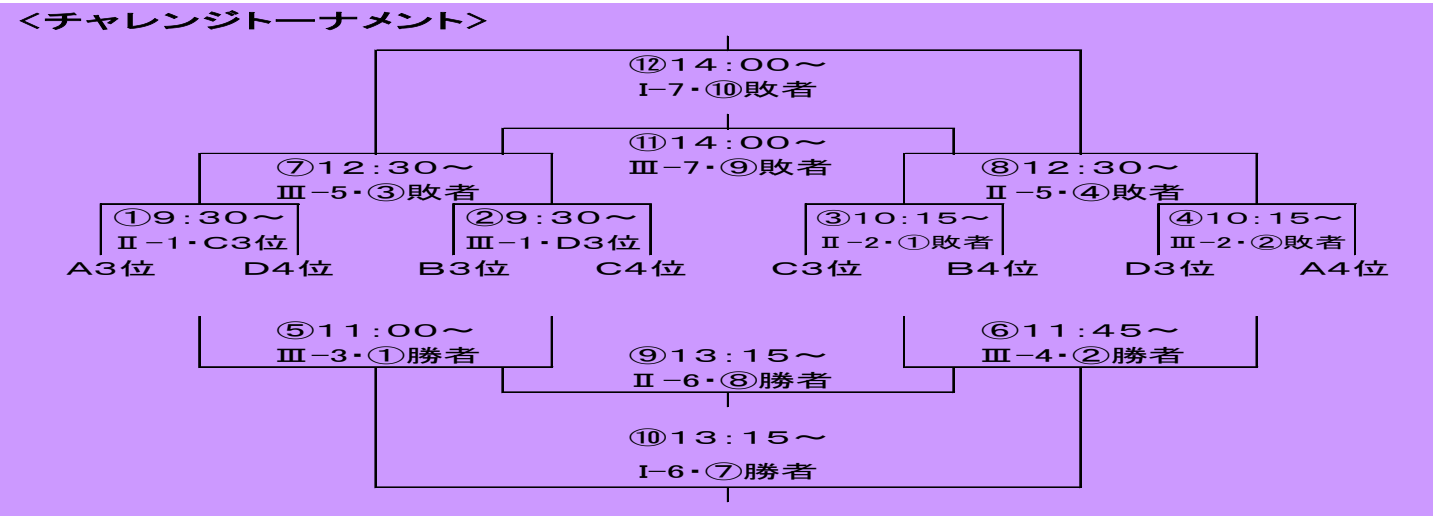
<チャレンジトーナメント>

⑫14：00～
I−7・⑩敗者

⑪14：00～
Ⅲ−7・⑨敗者

⑦12：30～
Ⅲ−5・③敗者

⑧12：30～
Ⅱ−5・④敗者

①9：30～
Ⅱ−1・C3位

②9：30～
Ⅲ−1・D3位

③10：15～
Ⅱ−2・①敗者

④10：15～
Ⅲ−2・②敗者

A3位 D4位 B3位 C4位 C3位 B4位 D3位 A4位

⑤11：00～
Ⅲ−3・①勝者

⑥11：45～
Ⅲ−4・②勝者

⑨13：15～
Ⅱ−6・⑧勝者

⑩13：15～
I−6・⑦勝者